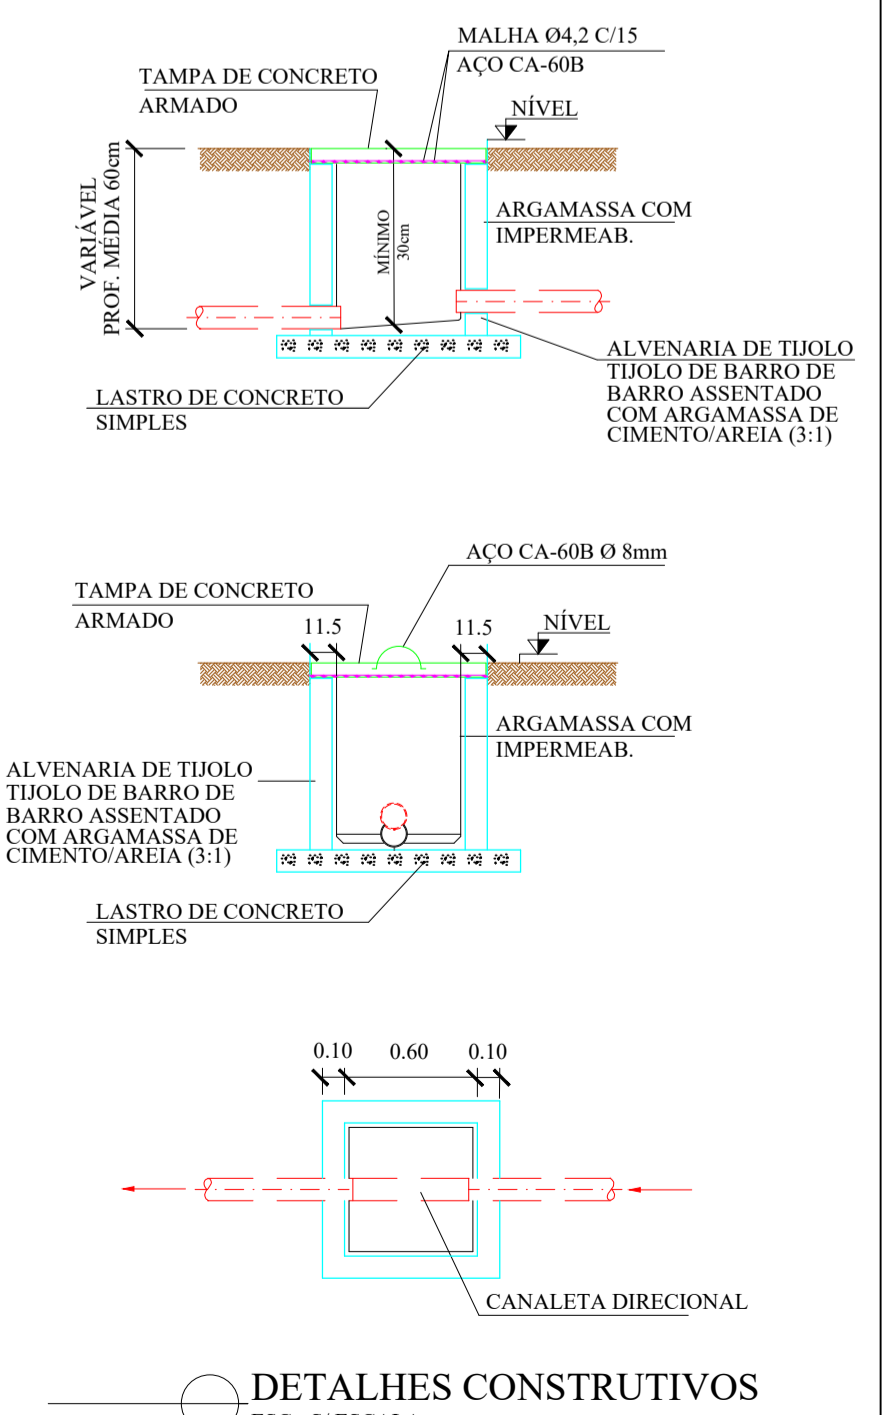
MALHA Ø4,2 C/15
AÇO CA-60B

TAMPA DE CONCRETO
ARMADO

NÍVEL

VARIÁVEL
PROF. MÉDIA 60cm

MÍNIMO
30cm

ARGAMASSA COM
IMPERMEAB.

ALVENARIA DE TIJOLO
TIJOLO DE BARRO DE
BARRO ASSENTADO
COM ARGAMASSA DE
CIMENTO/AREIA (3:1)

LASTRO DE CONCRETO
SIMPLES

AÇO CA-60B Ø 8mm

TAMPA DE CONCRETO
ARMADO

11.5

11.5

NÍVEL

ARGAMASSA COM
IMPERMEAB.

ALVENARIA DE TIJOLO
TIJOLO DE BARRO DE
BARRO ASSENTADO
COM ARGAMASSA DE
CIMENTO/AREIA (3:1)

LASTRO DE CONCRETO
SIMPLES

0.10
0.60
0.10

CANALETA DIRECIONAL

DETALHES CONSTRUTIVOS
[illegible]